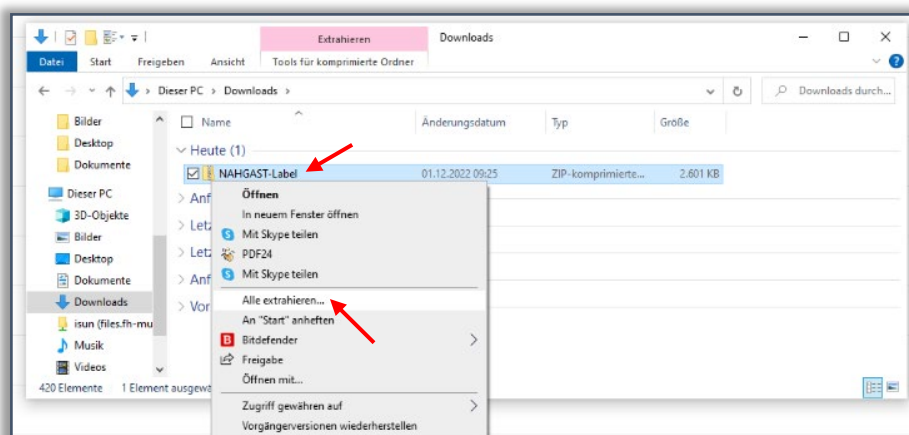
Extrahieren Downloads

Datei Start Freigeben Ansicht Tools für komprimierte Ordner

Dieser PC > Downloads >

Downloads durch...

Bilder
Desktop
Dokumente
Dieser PC
3D-Objekte
Bilder
Desktop
Dokumente
Downloads
isun (files.fh-mu
Musik
Videos

Name Änderungsdatum Typ Größe

Heute (1)

NAHGAST-Label 01.12.2022 09:25 ZIP-komprimierte... 2.601 KB

Anf
Letz
Letz
Anf
Vor

Öffnen
In neuem Fenster öffnen
Mit Skype teilen
PDF24
Mit Skype teilen
Alle extrahieren...
An "Start" anheften
Bitdefender
Freigabe
Öffnen mit...
Zugriff gewähren auf
Vorgängerversionen wiederherstellen

420 Elemente 1 Element ausgew